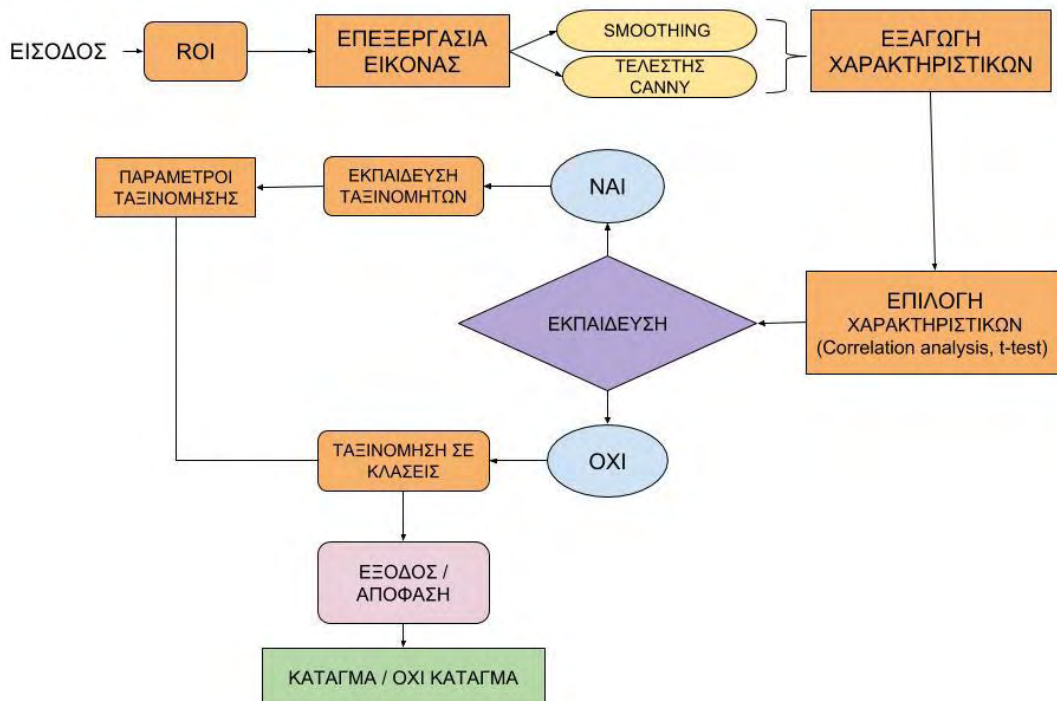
ΕΙΣΟΔΟΣ

ROI

ΕΠΕΞΕΡΓΑΣΙΑ ΕΙΚΟΝΑΣ

SMOOTHING

ΤΕΛΕΣΤΗΣ CANNY

ΕΞΑΓΩΓΗ ΧΑΡΑΚΤΗΡΙΣΤΙΚΩΝ

ΠΑΡΑΜΕΤΡΟΙ ΤΑΞΙΝΟΜΗΣΗΣ

ΕΚΠΑΙΔΕΥΣΗ ΤΑΞΙΝΟΜΗΤΩΝ

ΝΑΙ

ΕΚΠΑΙΔΕΥΣΗ

ΕΠΙΛΟΓΗ ΧΑΡΑΚΤΗΡΙΣΤΙΚΩΝ (Correlation analysis, t-test)

ΤΑΞΙΝΟΜΗΣΗ ΣΕ ΚΛΑΣΕΙΣ

ΟΧΙ

ΕΞΟΔΟΣ / ΑΠΟΦΑΣΗ

ΚΑΤΑΓΜΑ / ΟΧΙ ΚΑΤΑΓΜΑ